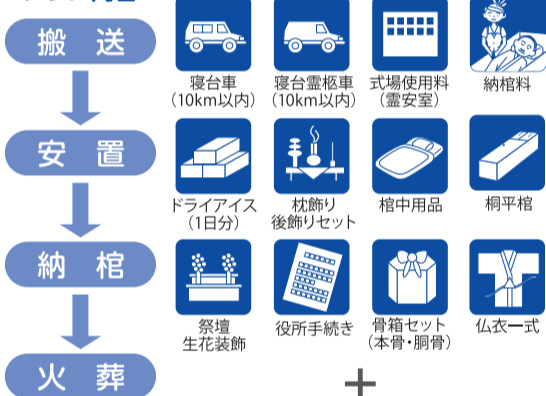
搬　送

寝台車
（10km以内）

寝台霊柩車
（10km以内）

式場使用料
（霊安室）

納棺料

安　置

ドライアイス
（1日分）

枕飾り
後飾りセット

棺中用品

桐平棺

納　棺

祭壇
生花装飾

役所手続き

骨箱セット
（本骨・胴骨）

仏衣一式

火　葬

＋